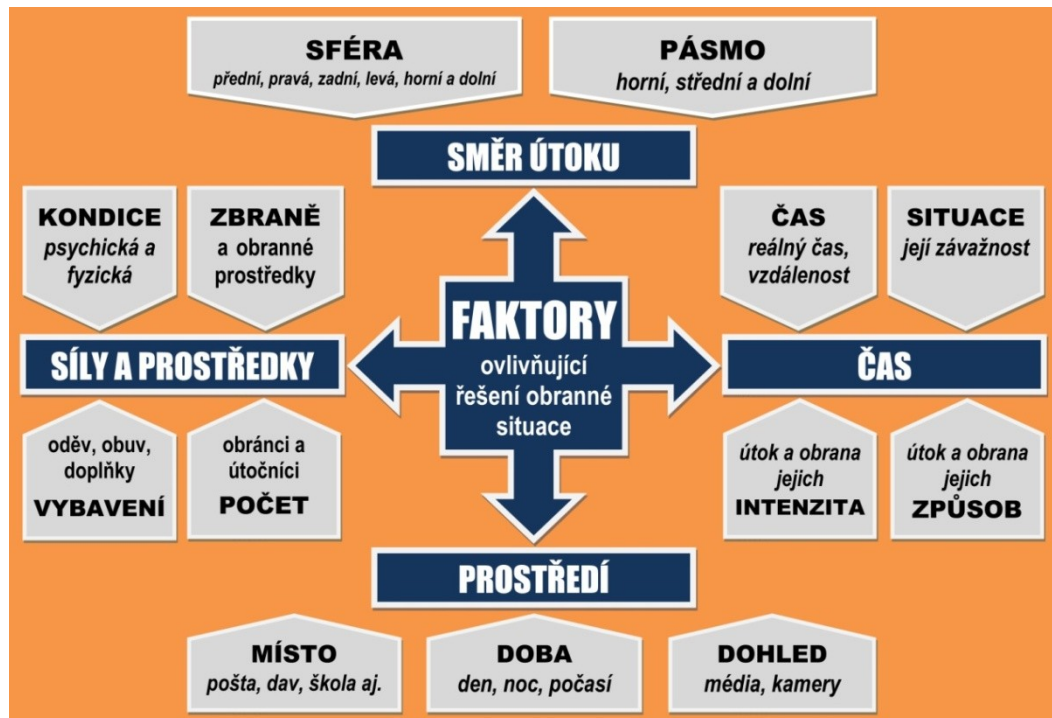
SFÉRA
přední, pravá, zadní, levá, horní a dolní

PÁSMO
horní, střední a dolní

SMĚR ÚTOKU

KONDICE
psychická a fyzická

ZBRANĚ
a obranné prostředky

ČAS
reálný čas, vzdálenost

SITUACE
její závažnost

FAKTORY
ovlivňující řešení obranné situace

SÍLY A PROSTŘEDKY

ČAS

oděv, obuv, doplňky
VYBAVENÍ

obránci a útočníci
POČET

útok a obrana jejich
INTENZITA

útok a obrana jejich
ZPŮSOB

PROSTŘEDÍ

MÍSTO
pošta, dav, škola aj.

DOBA
den, noc, počasí

DOHLED
média, kamery